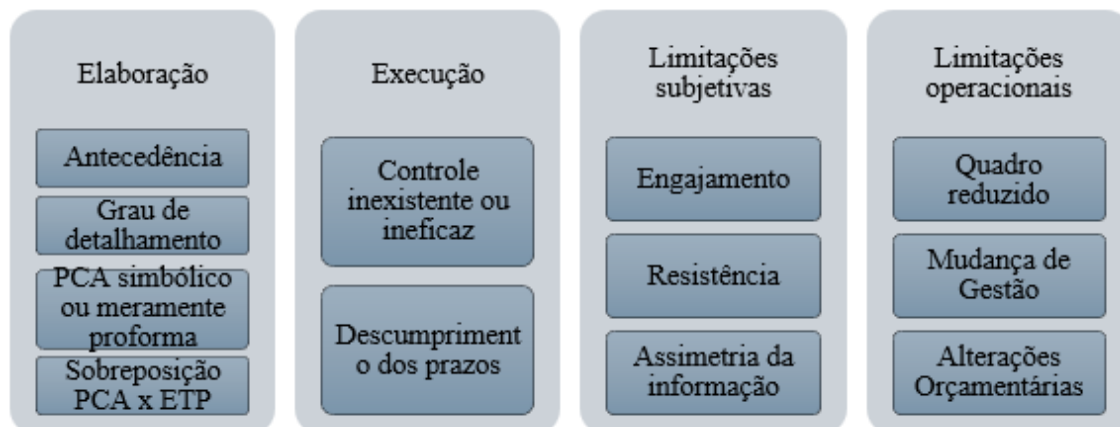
Elaboração

Antecedência

Grau de detalhamento

PCA simbólico ou meramente proforma

Sobreposição PCA x ETP

Execução

Controle inexistente ou ineficaz

Descumprimento dos prazos

Limitações subjetivas

Engajamento

Resistência

Assimetria da informação

Limitações operacionais

Quadro reduzido

Mudança de Gestão

Alterações Orçamentárias